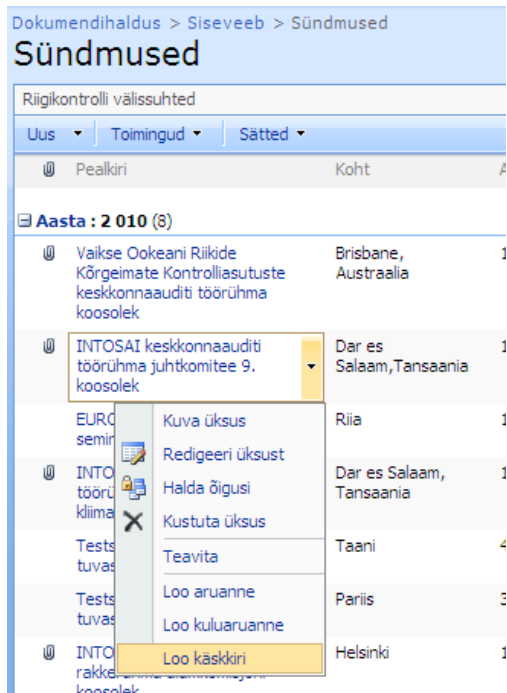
Dokumendihaldus > Siseveeb > Sündmused

Sündmused

Riigikontrolli välissuhted

Uus ▾ | Toimingud ▾ | Sätted ▾

| | Pealkiri | Koht | A |
|---|---|---|---|
| ⊟ Aasta : 2 010 (8) | | | |
| | Vaikse Ookeani Riikide Kõrgeimate Kontrolliasutuste keskkonnaauditi töörühma koosolek | Brisbane, Austraalia | 1 |
| | INTOSAI keskkonnaauditi töörühma juhtkomitee 9. koosolek | Dar es Salaam,Tansaania | 1 |
| | EURO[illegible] semin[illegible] | Riia | 1 |
| | INTO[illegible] töörü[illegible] kliima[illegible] | Dar es Salaam, Tansaania | 1 |
| | Tests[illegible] tuvas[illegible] | Taani | 4 |
| | Tests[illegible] tuvas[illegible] | Pariis | 3 |
| | INTO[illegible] rakke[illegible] koosolek | Helsinki | 1 |

Kuva üksus
Redigeeri üksust
Halda õigusi
Kustuta üksus
Teavita
Loo aruanne
Loo kuluaruanne
Loo käskkiri